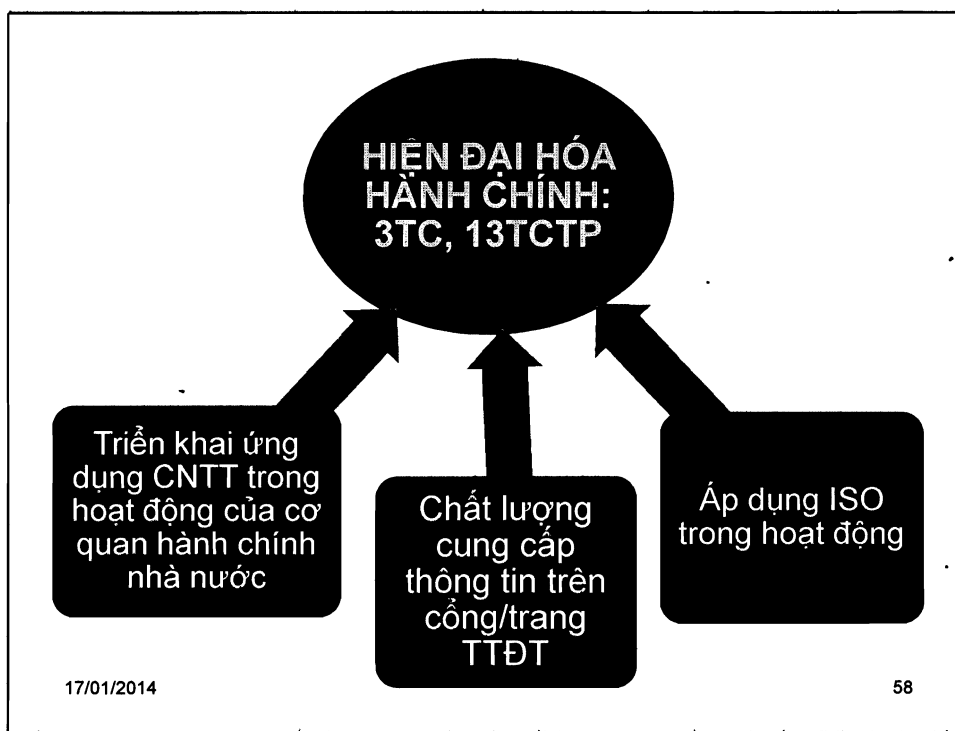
HIỆN ĐẠI HÓA HÀNH CHÍNH: 3TC, 13TCTP

Triển khai ứng dụng CNTT trong hoạt động của cơ quan hành chính nhà nước

Chất lượng cung cấp thông tin trên cổng/trang TTĐT

Áp dụng ISO trong hoạt động

17/01/2014

58